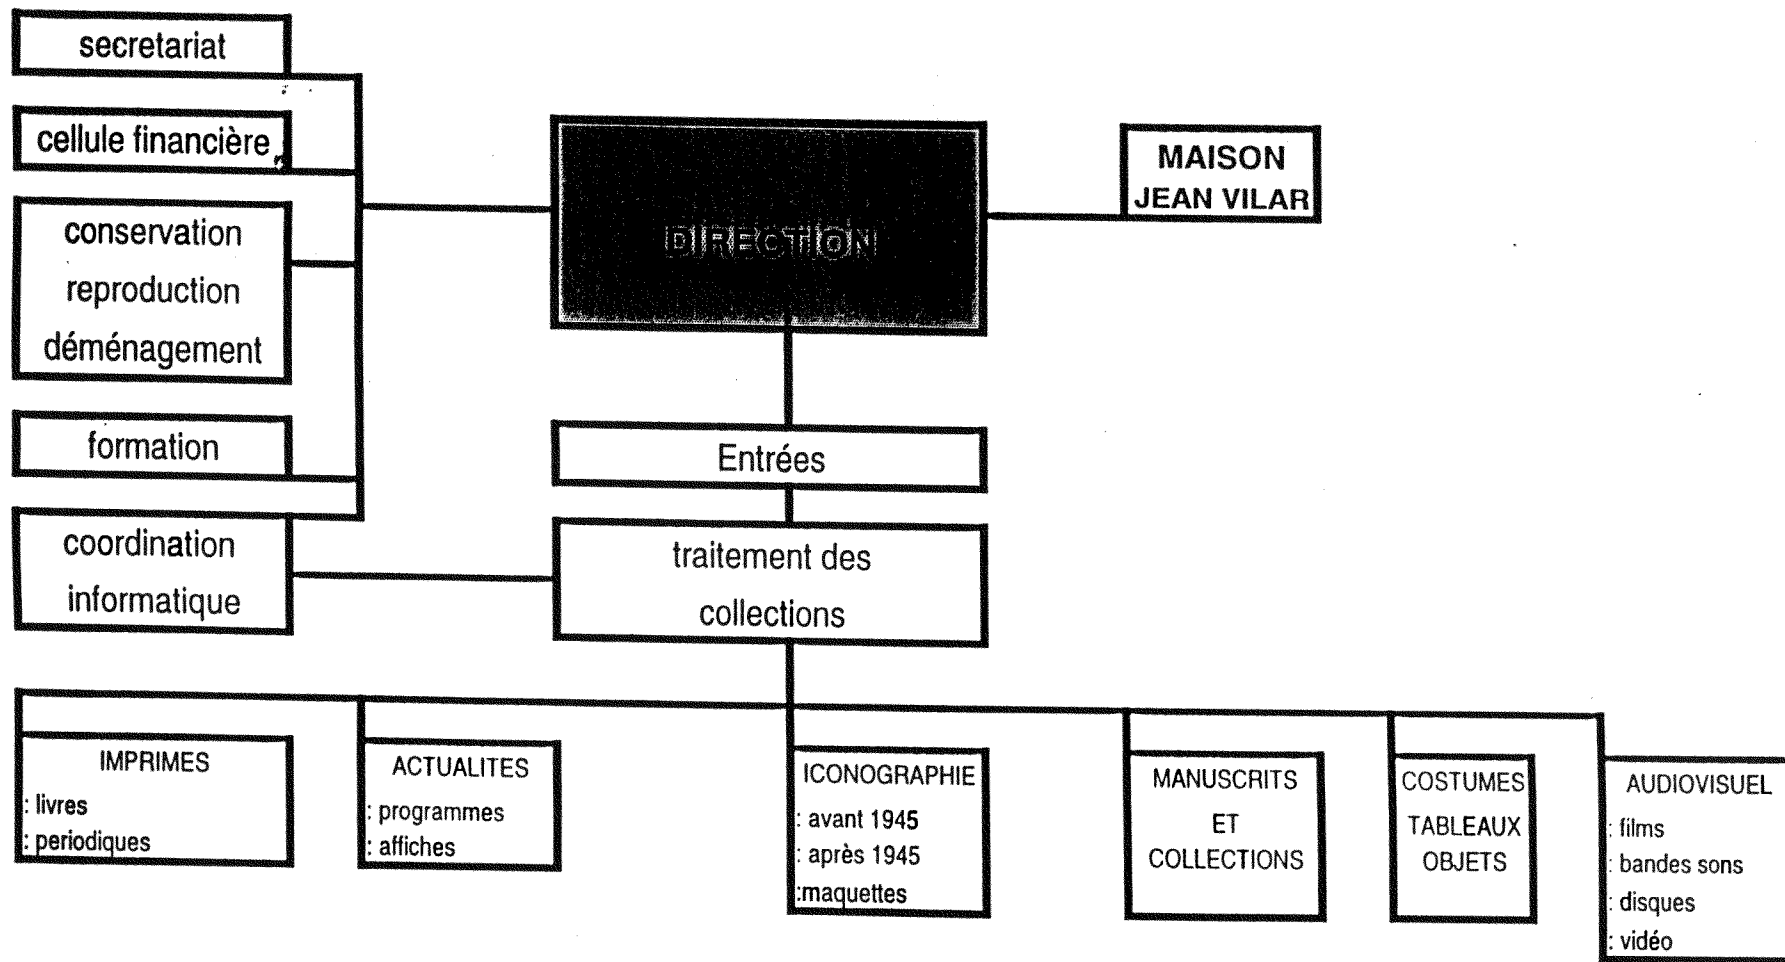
secretariat

cellule financière

conservation
reproduction
déménagement

formation

coordination
informatique

DIRECTION

MAISON
JEAN VILAR

Entrées

traitement des
collections

IMPRIMES
: livres
: periodiques

ACTUALITES
: programmes
: affiches

ICONOGRAPHIE
: avant 1945
: après 1945
:maquettes

MANUSCRITS
ET
COLLECTIONS

COSTUMES
TABLEAUX
OBJETS

AUDIOVISUEL
: films
: bandes sons
: disques
: vidéo